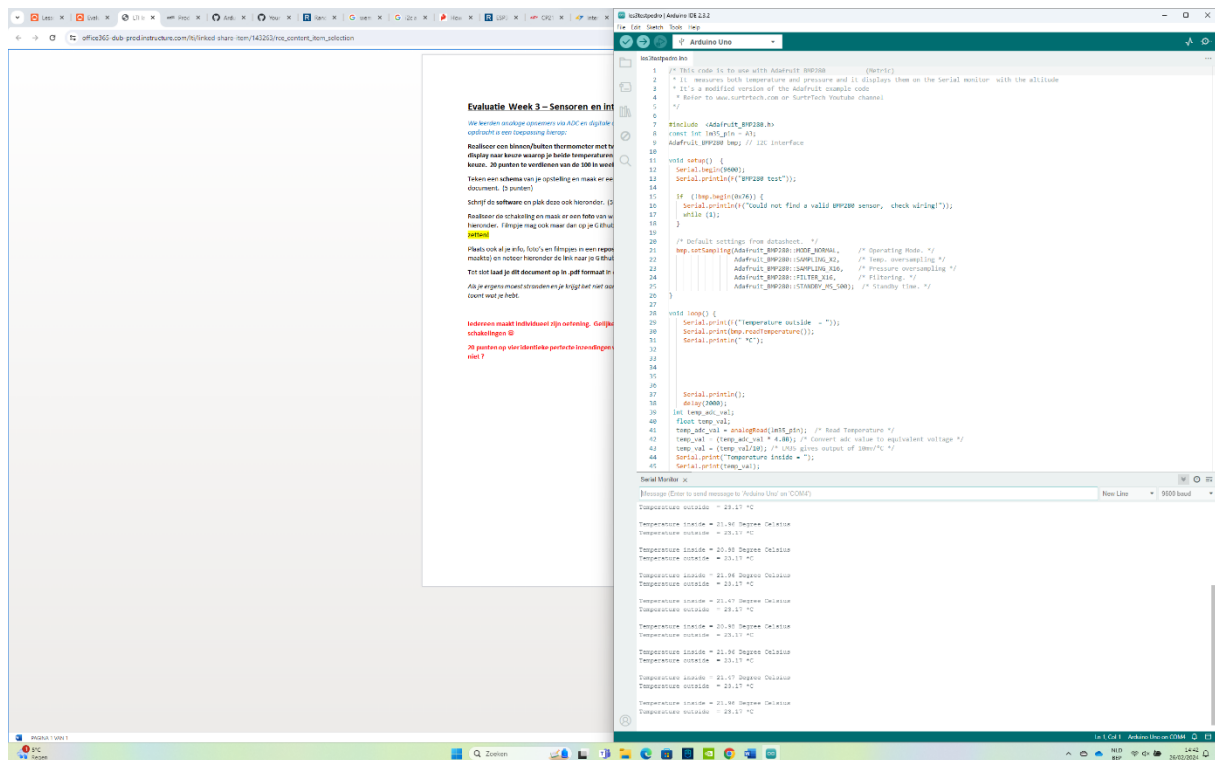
Lesi | Evalu | LTI | Proo | Ardu | Your | Xam | sven | i2c | ricer | LGP. | CRD | inter

office365-dub-prod.instructure.com/lti/linked-share-item/143263/rce_content_item_selection

Evaluatie Week 3 – Sensoren en int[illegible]

We leerden analoge opnemers via ADC en digitale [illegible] opdracht u een toepassing lierop:

Realiseer een binnen/buiten thermometer met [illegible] display naar keuze waarop je beide temperaturen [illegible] keuze. 20 punten te verdienen van de 100 in week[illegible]

Teken een schema van je opstelling en maak er ee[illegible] document. (5 punten)

Schrijf de software en plak deze ook hieronder. (3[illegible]

Realiseer de schakeling en maak er een foto van w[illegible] hieronder. Filmpje mag ook maar dan op je Github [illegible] zetten!

Plaats ook al je info, foto's en filmpjes in een repo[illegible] maakte) en noteer hieronder de link naar je Github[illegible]

Tot slot laad je dit document op in .pdf formaat in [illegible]

Als je ergens moest stranden en je krijgt het niet aa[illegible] count wat je hebt.

Iedereen maakt individueel zijn oefening. Gelijk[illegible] schakelingen ☺

20 punten op vier identieke perfecte inzendingen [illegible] niet ?

PAGINA 1 VAN 1

5°C Regen

Zoeken

les3testpedro | Arduino IDE 2.3.2
File Edit Sketch Tools Help
Arduino Uno
les3testpedro.ino

1 /* This code is to use with Adafruit BMP280 (Metric)
2 * It measures both temperature and pressure and it displays them on the Serial monitor with the altitude
3 * It's a modified version of the Adafruit example code
4 * Refer to www.surtrtech.com or SurtrTech Youtube channel
5 */
6
7 #include <Adafruit_BMP280.h>
8 const int lm35_pin = A3;
9 Adafruit_BMP280 bmp; // I2C Interface
10
11 void setup() {
12 Serial.begin(9600);
13 Serial.println(F("BMP280 test"));
14
15 if (!bmp.begin(0x76)) {
16 Serial.println(F("Could not find a valid BMP280 sensor, check wiring!"));
17 while (1);
18 }
19
20 /* Default settings from datasheet. */
21 bmp.setSampling(Adafruit_BMP280::MODE_NORMAL, /* Operating Mode. */
22 Adafruit_BMP280::SAMPLING_X2, /* Temp. oversampling */
23 Adafruit_BMP280::SAMPLING_X16, /* Pressure oversampling */
24 Adafruit_BMP280::FILTER_X16, /* Filtering. */
25 Adafruit_BMP280::STANDBY_MS_500); /* Standby time. */
26 }
27
28 void loop() {
29 Serial.print(F("Temperature outside = "));
30 Serial.print(bmp.readTemperature());
31 Serial.println(" *C");
32
33
34
35
36
37 Serial.println();
38 delay(2000);
39 int temp_adc_val;
40 float temp_val;
41 temp_adc_val = analogRead(lm35_pin); /* Read Temperature */
42 temp_val = (temp_adc_val * 4.88); /* Convert adc value to equivalent voltage */
43 temp_val = (temp_val/10); /* LM35 gives output of 10mv/°C */
44 Serial.print("Temperature inside = ");
45 Serial.print(temp_val);

Serial Monitor
Message (Enter to send message to 'Arduino Uno' on 'COM4')
New Line
9600 baud

Temperature outside = 23.17 *C

Temperature inside = 21.96 Degree Celsius
Temperature outside = 23.17 *C

Temperature inside = 20.98 Degree Celsius
Temperature outside = 23.17 *C

Temperature inside = 21.96 Degree Celsius
Temperature outside = 23.17 *C

Temperature inside = 21.47 Degree Celsius
Temperature outside = 23.17 *C

Temperature inside = 20.98 Degree Celsius
Temperature outside = 23.17 *C

Temperature inside = 21.96 Degree Celsius
Temperature outside = 23.17 *C

Temperature inside = 21.47 Degree Celsius
Temperature outside = 23.17 *C

Temperature inside = 21.96 Degree Celsius
Temperature outside = 23.17 *C

Ln 1, Col 1 Arduino Uno on COM4

NLD BEF 14:42 26/02/2024